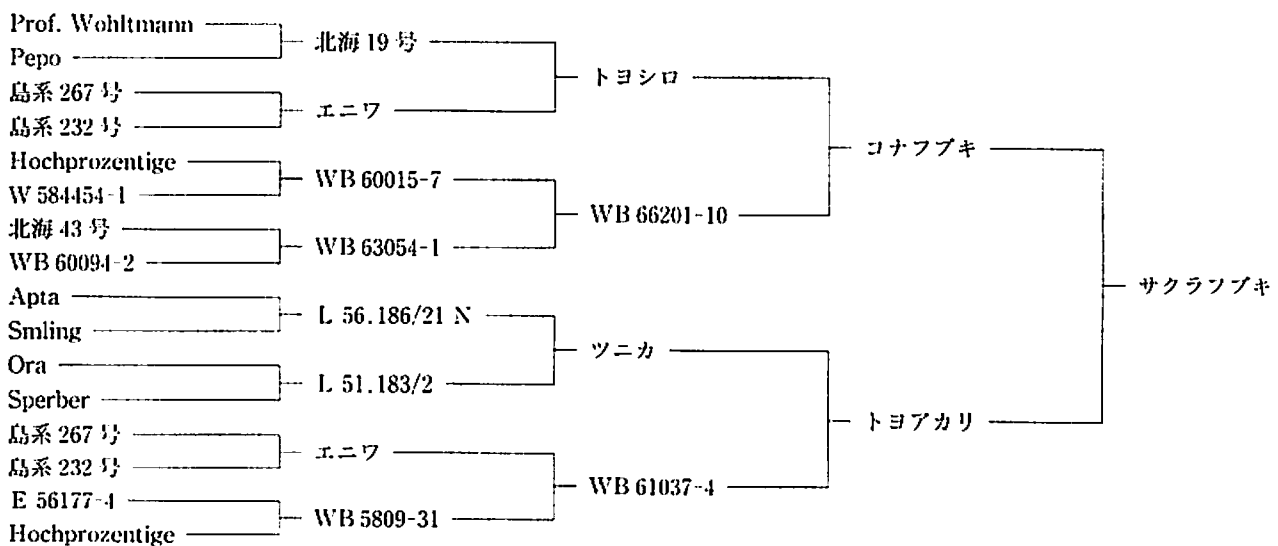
Prof. Wohltmann
Pepo
北海 19 号
島系 267 号
島系 232 号
エニワ
トヨシロ
Hochprozentige
W 584454-1
WB 60015-7
北海 43 号
WB 60094-2
WB 63054-1
WB 66201-10
コナフブキ
サクラフブキ
Apta
Smling
L 56.186/21 N
Ora
Sperber
L 51.183/2
ツニカ
トヨアカリ
島系 267 号
島系 232 号
エニワ
E 56177-4
Hochprozentige
WB 5809-31
WB 61037-4